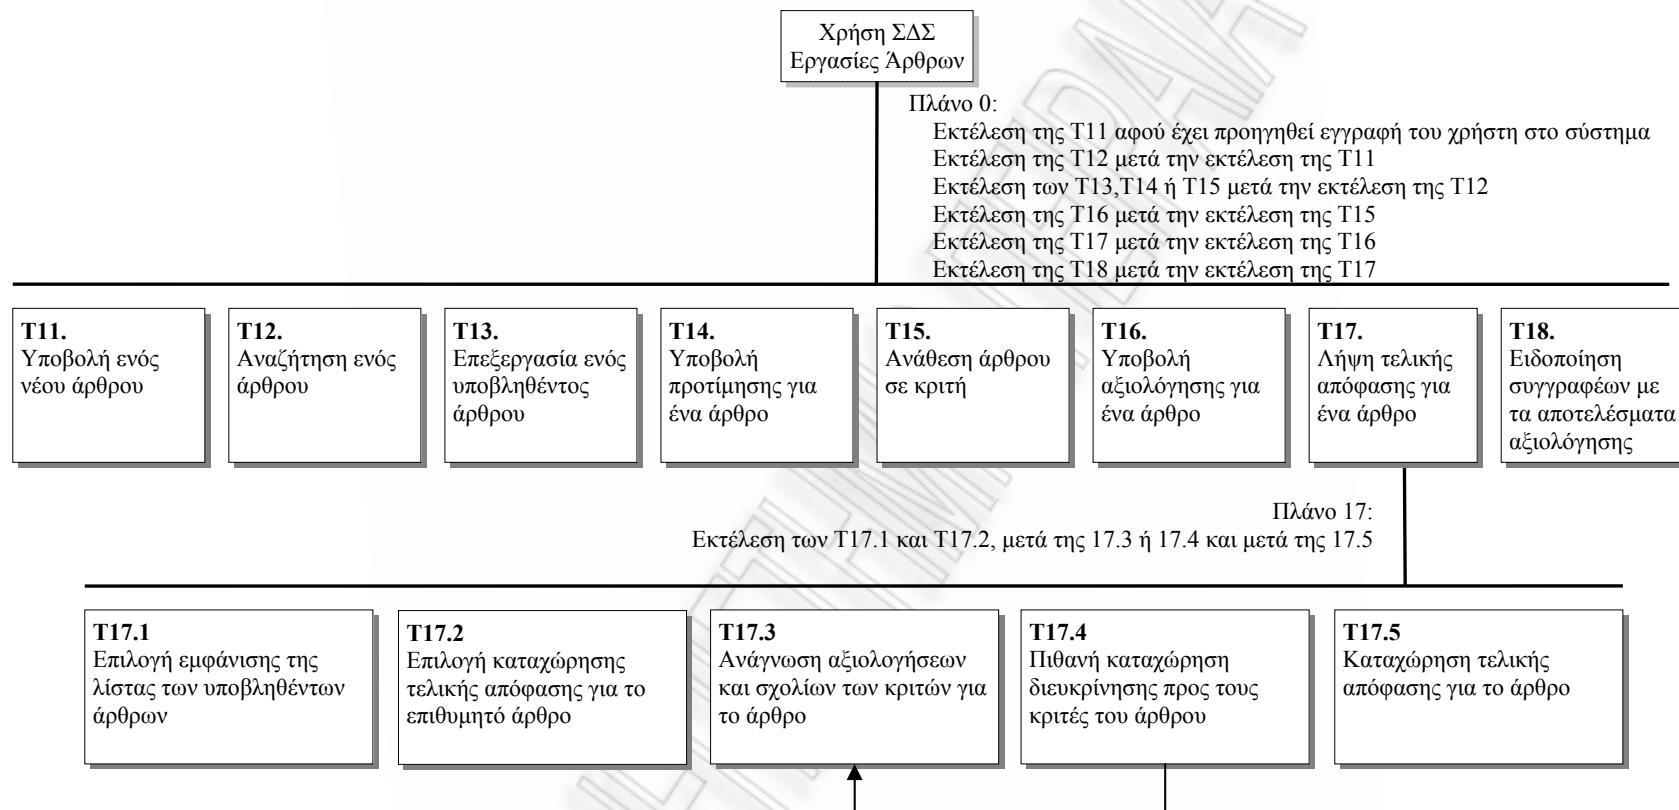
Χρήση ΣΔΣ
Εργασίες Άρθρων

Πλάνο 0:
Εκτέλεση της Τ11 αφού έχει προηγηθεί εγγραφή του χρήστη στο σύστημα
Εκτέλεση της Τ12 μετά την εκτέλεση της Τ11
Εκτέλεση των Τ13,Τ14 ή Τ15 μετά την εκτέλεση της Τ12
Εκτέλεση της Τ16 μετά την εκτέλεση της Τ15
Εκτέλεση της Τ17 μετά την εκτέλεση της Τ16
Εκτέλεση της Τ18 μετά την εκτέλεση της Τ17

**Τ11.** Υποβολή ενός νέου άρθρου

**Τ12.** Αναζήτηση ενός άρθρου

**Τ13.** Επεξεργασία ενός υποβληθέντος άρθρου

**Τ14.** Υποβολή προτίμησης για ένα άρθρο

**Τ15.** Ανάθεση άρθρου σε κριτή

**Τ16.** Υποβολή αξιολόγησης για ένα άρθρο

**Τ17.** Λήψη τελικής απόφασης για ένα άρθρο

**Τ18.** Ειδοποίηση συγγραφέων με τα αποτελέσματα αξιολόγησης

Πλάνο 17:
Εκτέλεση των Τ17.1 και Τ17.2, μετά της 17.3 ή 17.4 και μετά της 17.5

**Τ17.1** Επιλογή εμφάνισης της λίστας των υποβληθέντων άρθρων

**Τ17.2** Επιλογή καταχώρησης τελικής απόφασης για το επιθυμητό άρθρο

**Τ17.3** Ανάγνωση αξιολογήσεων και σχολίων των κριτών για το άρθρο

**Τ17.4** Πιθανή καταχώρηση διευκρίνησης προς τους κριτές του άρθρου

**Τ17.5** Καταχώρηση τελικής απόφασης για το άρθρο